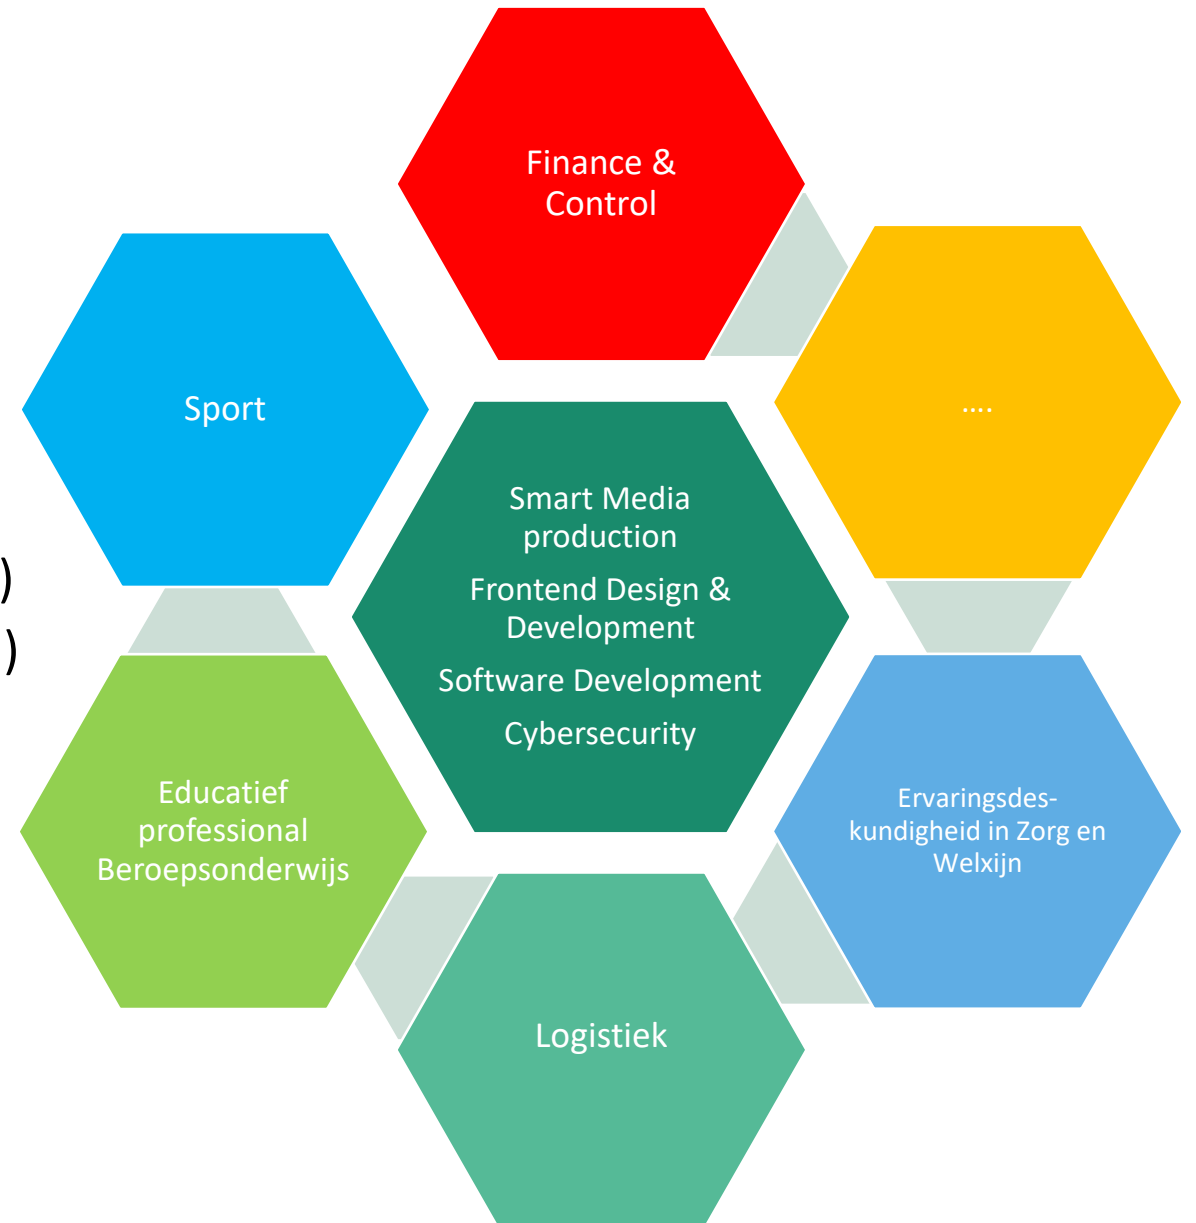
Finance & Control

Sport

....

Smart Media production

Frontend Design & Development

Software Development

Cybersecurity

)
)

Educatief professional Beroepsonderwijs

Ervaringsdeskundigheid in Zorg en Welxijn

Logistiek